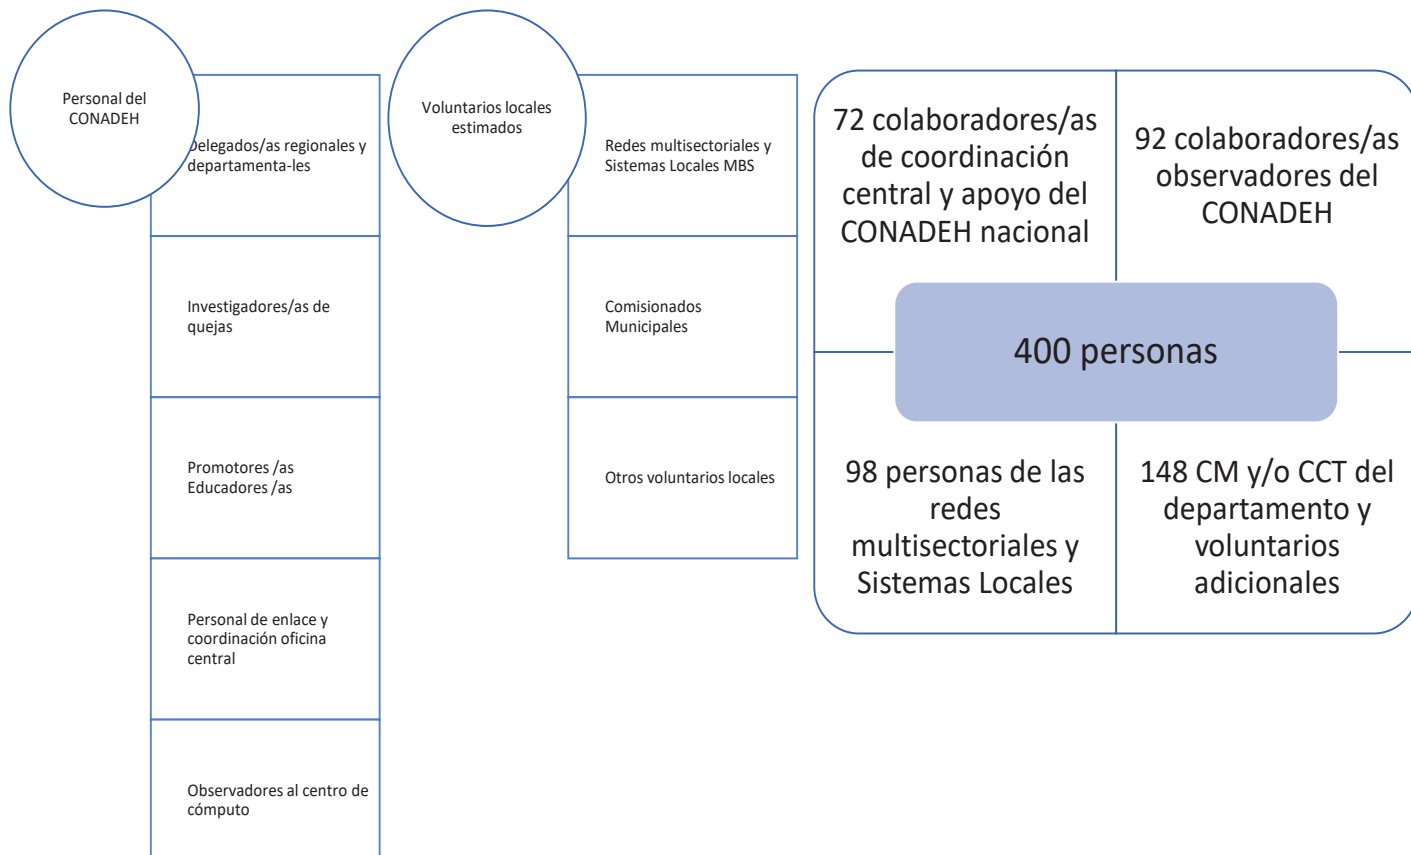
Personal del CONADEH

Delegados/as regionales y departamenta-les

Investigadores/as de quejas

Promotores /as Educadores /as

Personal de enlace y coordinación oficina central

Observadores al centro de cómputo

Voluntarios locales estimados

Redes multisectoriales y Sistemas Locales MBS

Comisionados Municipales

Otros voluntarios locales

72 colaboradores/as de coordinación central y apoyo del CONADEH nacional

92 colaboradores/as observadores del CONADEH

400 personas

98 personas de las redes multisectoriales y Sistemas Locales

148 CM y/o CCT del departamento y voluntarios adicionales